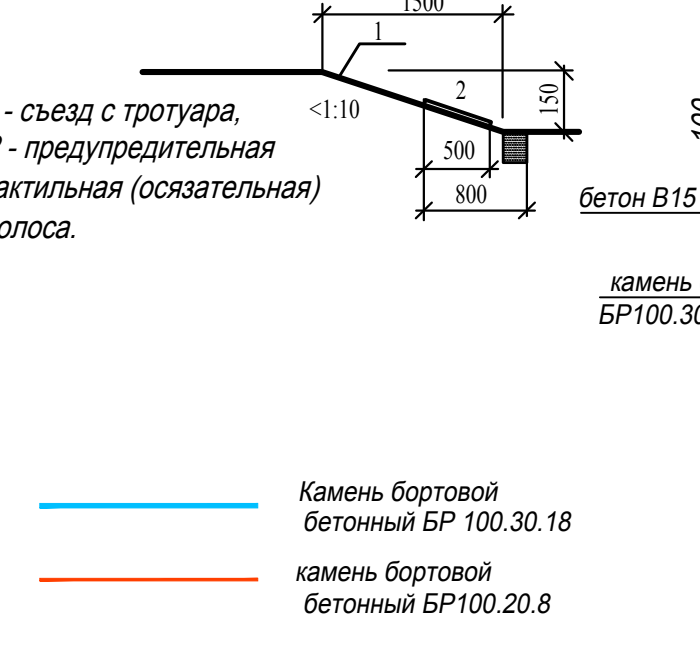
- съезд с тротуара,
2 - предупредительная
тактильная (осязательная)
полоса.

1500
1
2
<1:10
150
500
800

бетон B15

камень
БР100.30

Камень бортовой бетонный БР 100.30.18

камень бортовой бетонный БР100.20.8